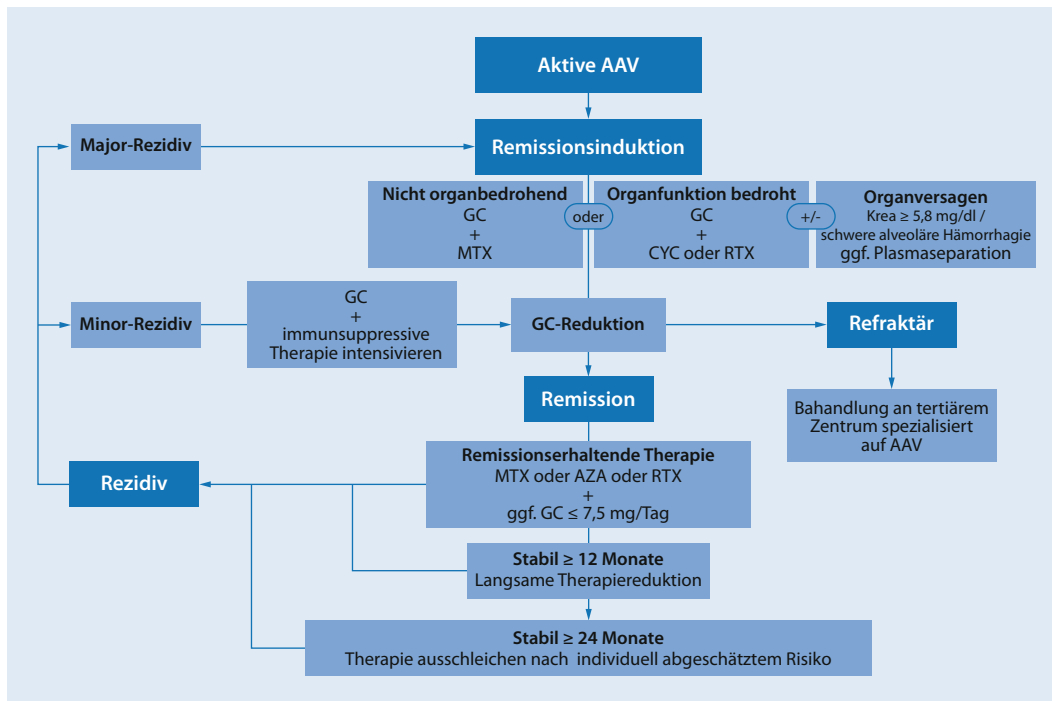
Aktive AAV

Major-Rezidiv

Remissionsinduktion

Nicht organbedrohend
GC
+
MTX

oder

Organfunktion bedroht
GC
+
CYC oder RTX

+/-

Organversagen
Krea ≥ 5,8 mg/dl /
schwere alveoläre Hämorrhagie
ggf. Plasmaseparation

Minor-Rezidiv

GC
+
immunsuppressive
Therapie intensivieren

GC-Reduktion

Refraktär

Remission

Bahandlung an tertiärem Zentrum spezialisiert auf AAV

Remissionserhaltende Therapie
MTX oder AZA oder RTX
+
ggf. GC ≤ 7,5 mg/Tag

Rezidiv

Stabil ≥ 12 Monate
Langsame Therapiereduktion

Stabil ≥ 24 Monate
Therapie ausschleichen nach individuell abgeschätztem Risiko